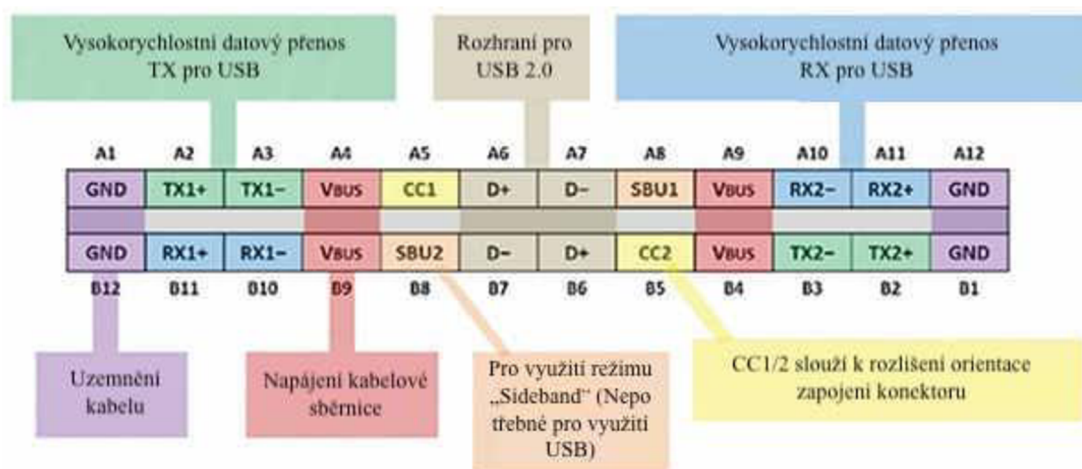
Vysokorychlostní datový přenos TX pro USB

Rozhraní pro USB 2.0

Vysokorychlostní datový přenos RX pro USB

| A1 | A2 | A3 | A4 | A5 | A6 | A7 | A8 | A9 | A10 | A11 | A12 |
|---|---|---|---|---|---|---|---|---|---|---|---|
| GND | TX1+ | TX1− | VBUS | CC1 | D+ | D− | SBU1 | VBUS | RX2− | RX2+ | GND |
| GND | RX1+ | RX1− | VBUS | SBU2 | D− | D+ | CC2 | VBUS | TX2− | TX2+ | GND |
| B12 | B11 | B10 | B9 | B8 | B7 | B6 | B5 | B4 | B3 | B2 | B1 |

Uzemnění kabelu

Napájení kabelové sběrnice

Pro využití režimu „Sideband“ (Nepotřebné pro využití USB)

CC1/2 slouží k rozlišení orientace zapojení konektoru